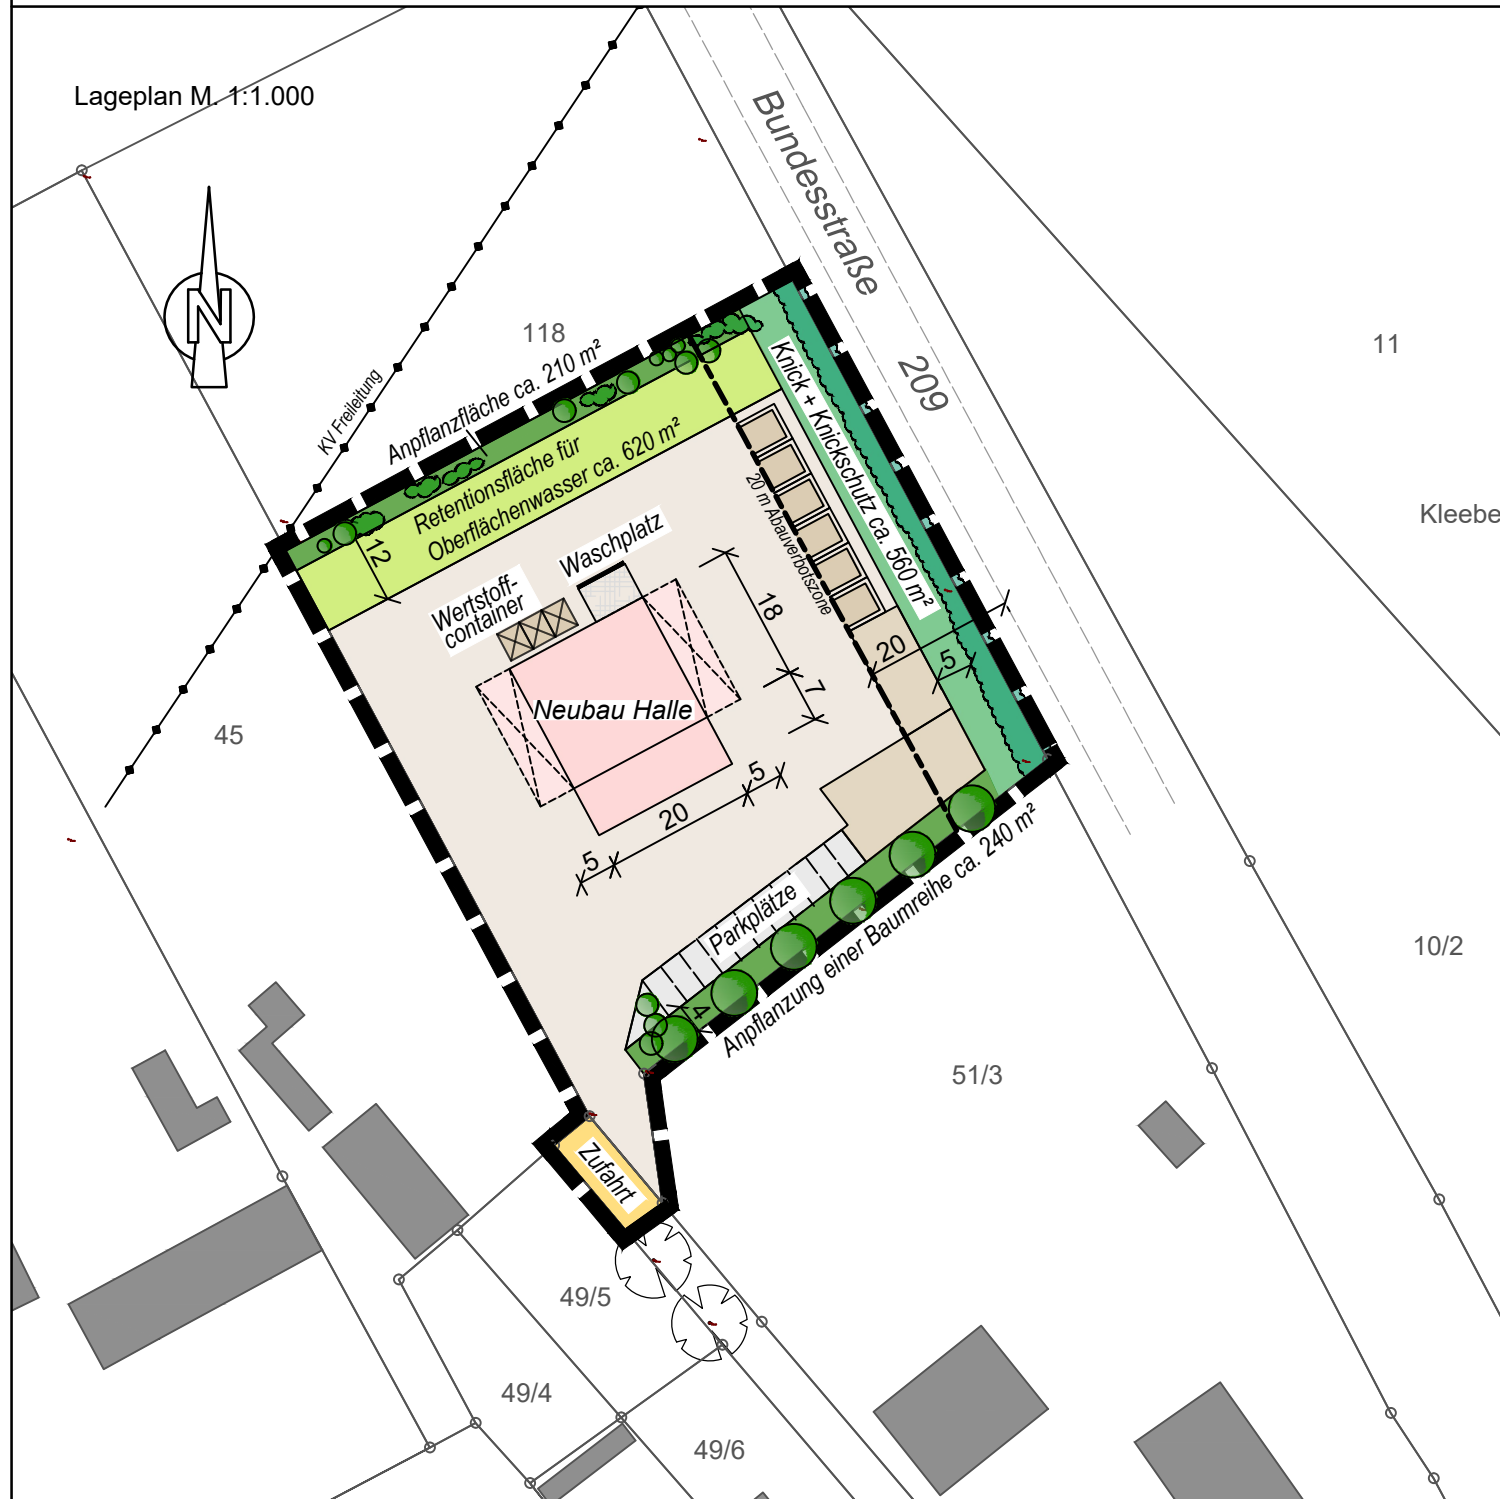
Lageplan M. 1:1.000

N

Bundesstraße

209

118

11

Kleebe

45

10/2

51/3

49/5

49/4

49/6

KV Freileitung

Anpflanzfläche ca. 210 m²

Retentionsfläche für Oberflächenwasser ca. 620 m²

12

Knick + Knickschutz ca. 560 m²

20 m Anbauverbotszone

Waschplatz

Wertstoff-container

18

7

20

5

Neubau Halle

5

20

5

Parkplätze

4

Anpflanzung einer Baumreihe ca. 240 m²

Zufahrt